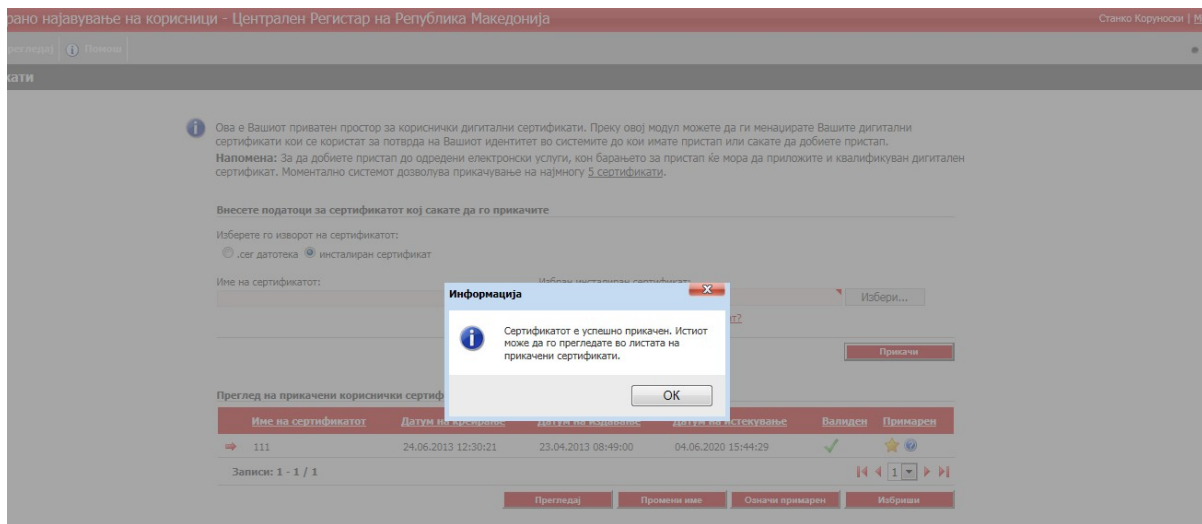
рано најавување на корисници - Централен Регистар на Република Македонија

Станко Коруноски | М

Прегледај | Помош

кати

Ова е Вашиот приватен простор за кориснички дигитални сертификати. Преку овој модул можете да ги менаџирате Вашите дигитални сертификати кои се користат за потврда на Вашиот идентитет во системите до кои имате пристап или сакате да добиете пристап.
Напомена: За да добиете пристап до одредени електронски услуги, кон барањето за пристап ќе мора да приложите и квалификуван дигитален сертификат. Моментално системот дозволува прикачување на најмногу 5 сертификати.

Внесете податоци за сертификатот кој сакате да го прикачите

Изберете го изворот на сертификатот:
.cer датотека инсталиран сертификат

Име на сертификатот:

Избери...

Прикачи

Преглед на прикачени кориснички сертиф

| Име на сертификатот | Датум на | | Датум на истекување | Валиден | Примарен |
|---|---|---|---|---|---|
| 111 | 24.06.2013 12:30:21 | 23.04.2013 08:49:00 | 04.06.2020 15:44:29 | | |

Записи: 1 - 1 / 1

1

Прегледај | Промени име | Означи примарен | Избриши

Информација

Сертификатот е успешно прикачен. Истиот може да го прегледате во листата на прикачени сертификати.

OK